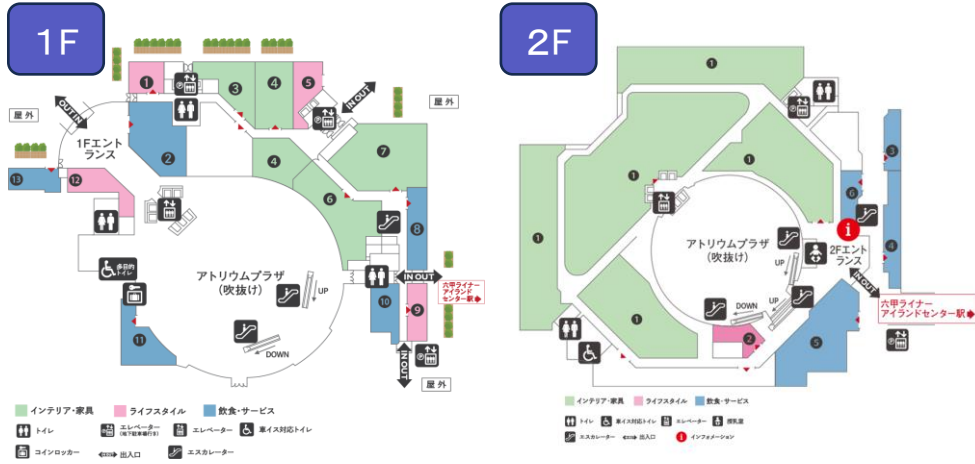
1F

屋外
OUT IN
1Fエントランス
1
2
3
4
5
4
6
7
8
9
10
11
12
13
IN OUT
屋外
多目的トイレ
アトリウムプラザ
(吹抜け)
UP
DOWN
IN OUT
六甲ライナー アイランドセンター駅
IN OUT
屋外

インテリア・家具
ライフスタイル
飲食・サービス
トイレ
エレベーター (地下駐車場行き)
エレベーター
車イス対応トイレ
コインロッカー
出入口
エスカレーター

2F

1
1
1
1
1
1
2
3
4
5
6
アトリウムプラザ
(吹抜け)
UP
DOWN
UP
2Fエントランス
IN OUT
六甲ライナー アイランドセンター駅

インテリア・家具
ライフスタイル
飲食・サービス
トイレ
車イス対応トイレ
エレベーター
授乳室
エスカレーター
出入口
インフォメーション